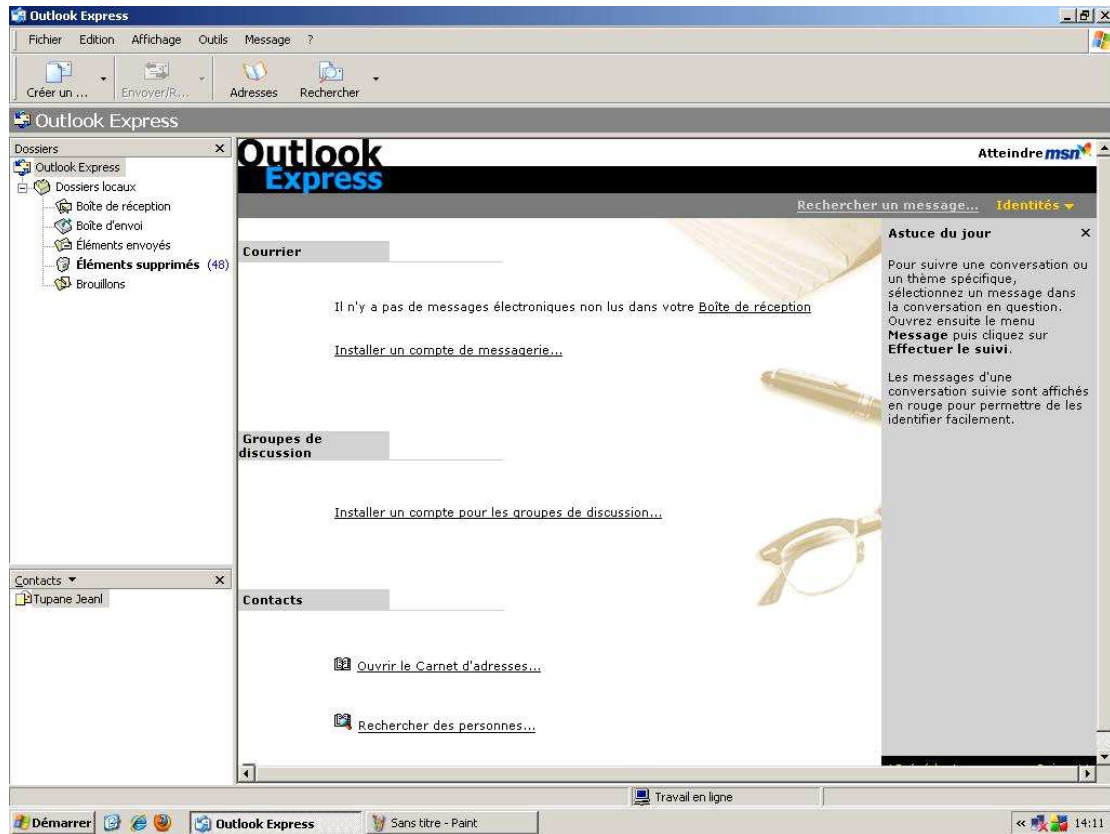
Outlook Express

Fichier Edition Affichage Outils Message ?

Créer un ... Envoyer/R... Adresses Rechercher

Outlook Express

Dossiers ×

Outlook Express
Dossiers locaux
Boîte de réception
Boîte d'envoi
Éléments envoyés
Éléments supprimés (48)
Brouillons

Contacts ▼ ×

Tupane Jeanl

Outlook Express

Atteindre msn

Rechercher un message... Identités ▾

Courrier

Il n'y a pas de messages électroniques non lus dans votre Boîte de réception

Installer un compte de messagerie...

Groupes de discussion

Installer un compte pour les groupes de discussion...

Contacts

Ouvrir le Carnet d'adresses...

Rechercher des personnes...

Astuce du jour ×

Pour suivre une conversation ou un thème spécifique, sélectionnez un message dans la conversation en question. Ouvrez ensuite le menu **Message** puis cliquez sur **Effectuer le suivi**.

Les messages d'une conversation suivie sont affichés en rouge pour permettre de les identifier facilement.

Travail en ligne

Démarrer Outlook Express Sans titre - Paint 14:11